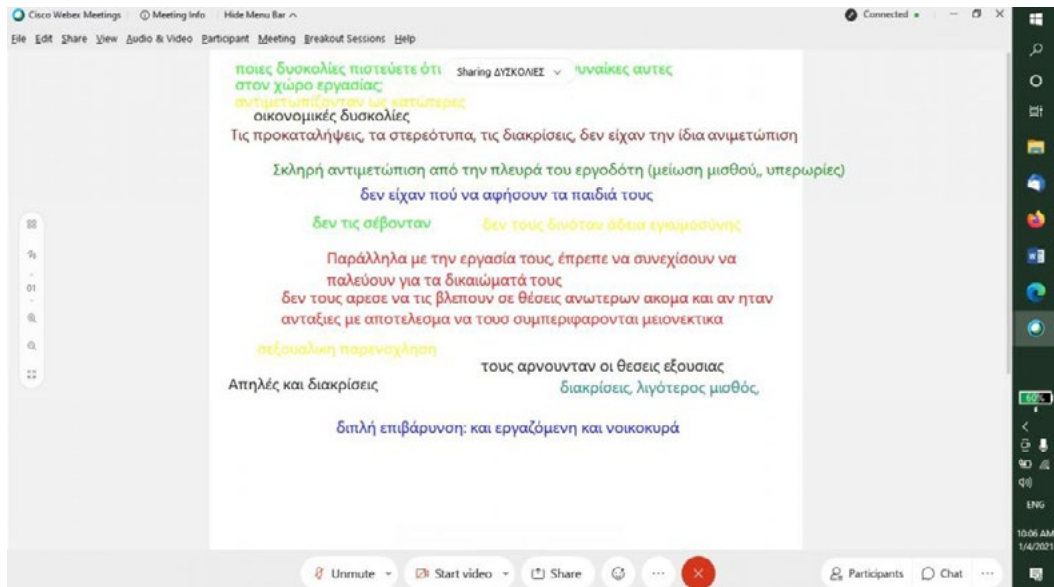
Cisco Webex Meetings   Meeting Info   Hide Menu Bar

Connected

File  Edit  Share  View  Audio & Video  Participant  Meeting  Breakout Sessions  Help

ποιες δυσκολίες πιστεύετε ότι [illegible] υναίκες αυτες στον χώρο εργασίας;

Sharing ΔΥΣΚΟΛΙΕΣ

αντιμετωπίζονταν ως κατώτερες

οικονομικές δυσκολίες

Τις προκαταλήψεις, τα στερεότυπα, τις διακρίσεις, δεν είχαν την ίδια ανιμετώπιση

Σκληρή αντιμετώπιση από την πλευρά του εργοδότη (μείωση μισθού,, υπερωρίες)

δεν είχαν πού να αφήσουν τα παιδιά τους

δεν τις σέβονταν

δεν τους δινόταν άδεια εγκυμοσύνης

Παράλληλα με την εργασία τους, έπρεπε να συνεχίσουν να παλεύουν για τα δικαιώματά τους

δεν τους αρεσε να τις βλεπουν σε θέσεις ανωτερων ακομα και αν ηταν ανταξιες με αποτελεσμα να τουσ συμπεριφαρονται μειονεκτικα

σεξουαλικη παρενοχληση

τους αρνουνταν οι θεσεις εξουσιας

Απηλές και διακρίσεις

διακρίσεις, λιγότερος μισθός,

διπλή επιβάρυνση: και εργαζόμενη και νοικοκυρά

Unmute   Start video   Share   Participants   Chat

60%

ENG

10:06 AM
1/4/2021